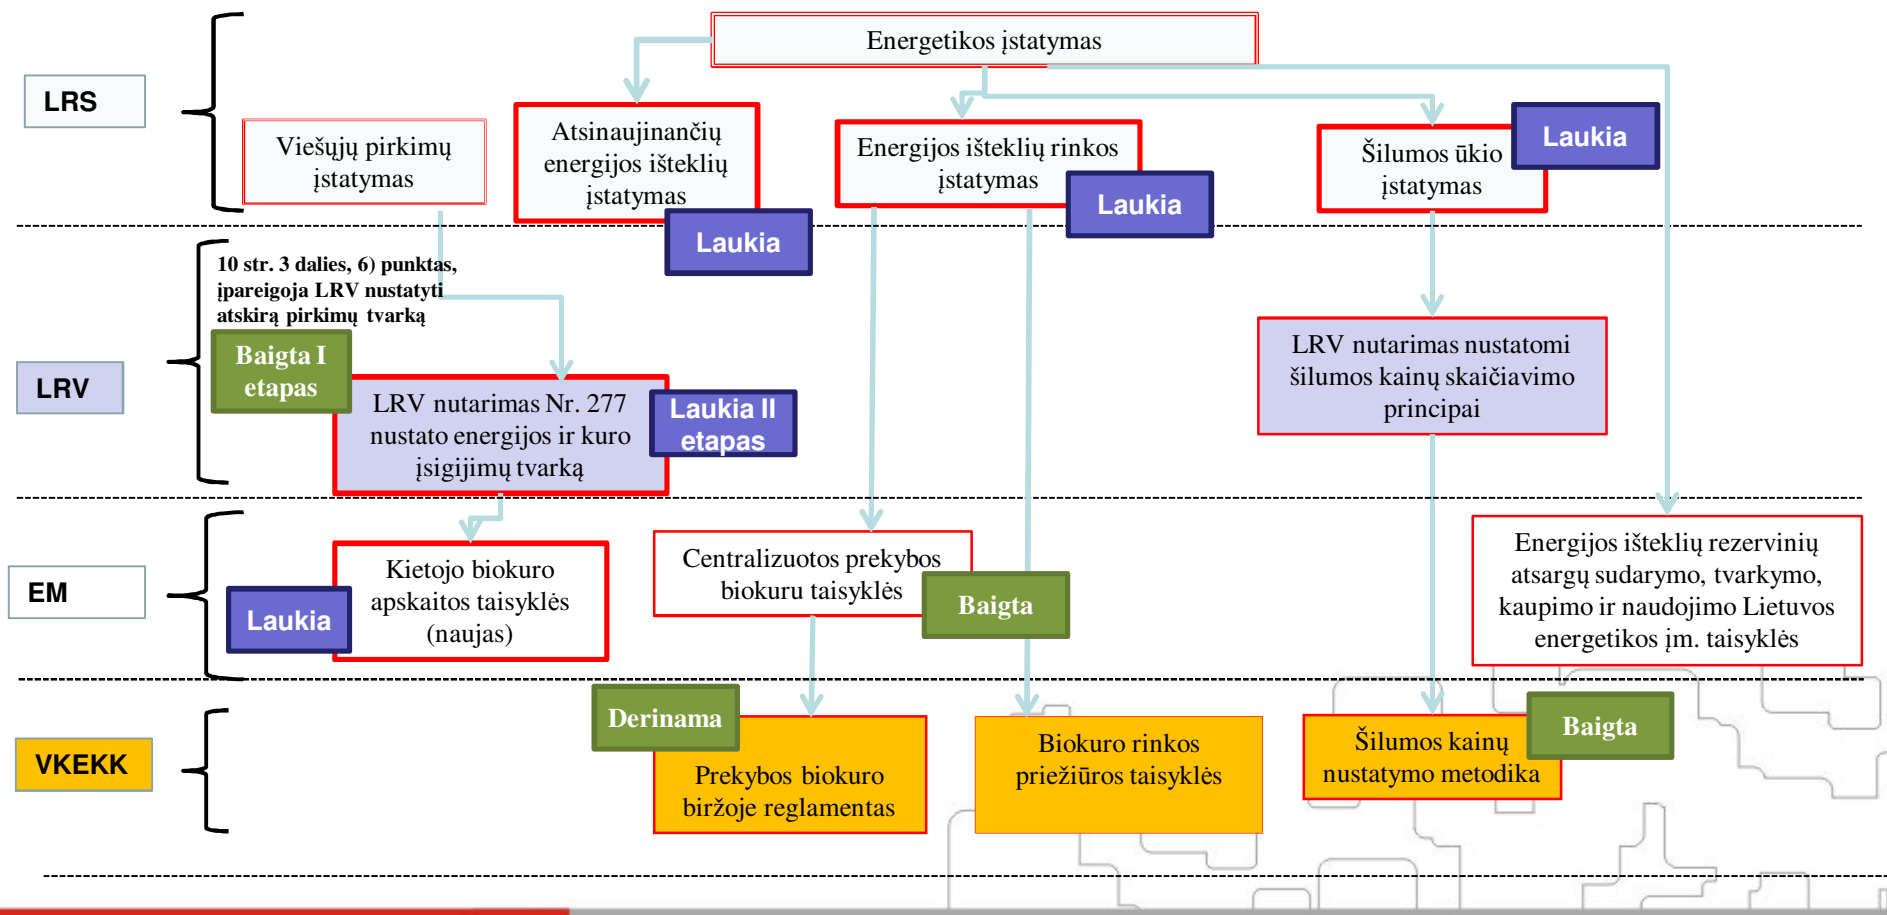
LRS

Energetikos įstatymas

Viešųjų pirkimų įstatymas

Atsinaujinančių energijos išteklių įstatymas

Laukia

Energijos išteklių rinkos įstatymas

Laukia

Šilumos ūkio įstatymas

Laukia

LRV

10 str. 3 dalies, 6) punktas, įpareigoja LRV nustatyti atskirą pirkimų tvarką

Baigta I etapas

LRV nutarimas Nr. 277 nustato energijos ir kuro įsigijimų tvarką

Laukia II etapas

LRV nutarimas nustatomi šilumos kainų skaičiavimo principai

EM

Laukia

Kietojo biokuro apskaitos taisyklės (naujas)

Centralizuotos prekybos biokuru taisyklės

Baigta

Energijos išteklių rezervinių atsargų sudarymo, tvarkymo, kaupimo ir naudojimo Lietuvos energetikos įm. taisyklės

VKEKK

Derinama

Prekybos biokuro biržoje reglamentas

Biokuro rinkos priežiūros taisyklės

Šilumos kainų nustatymo metodika

Baigta